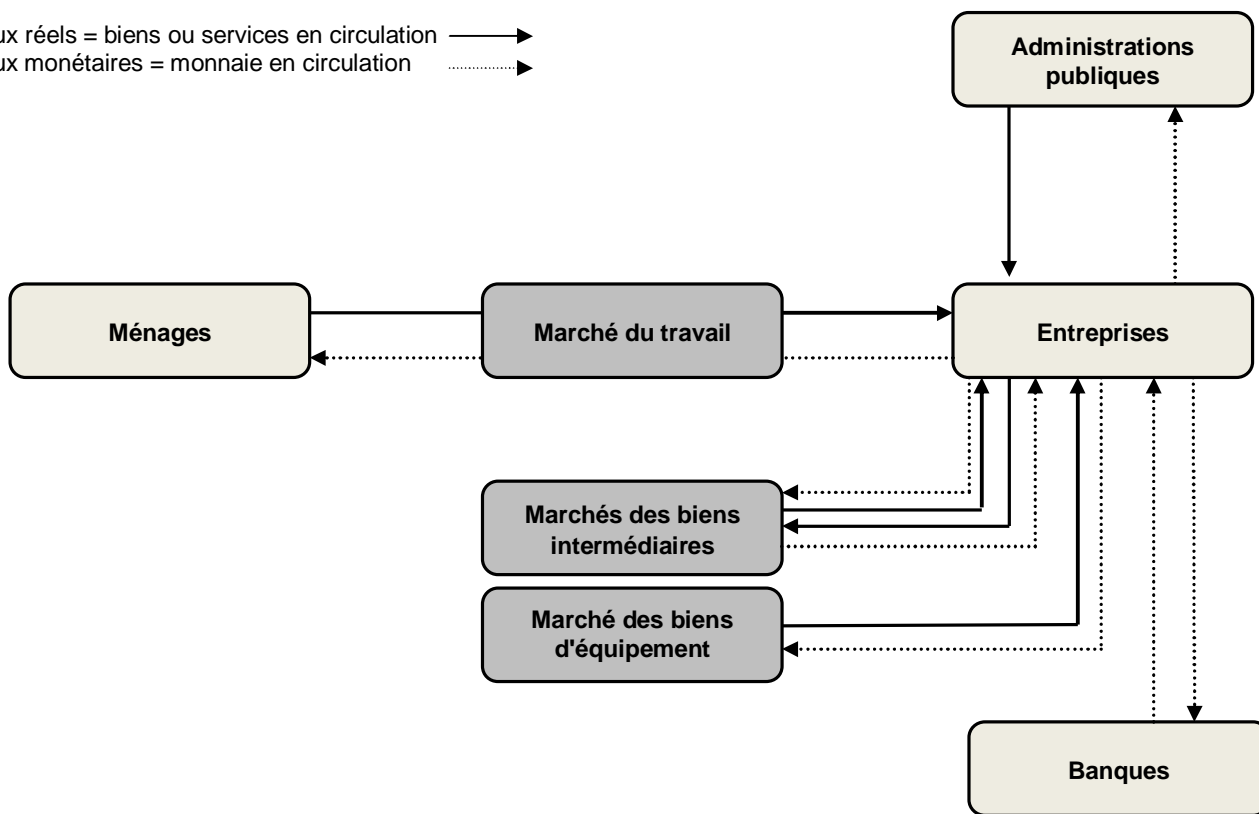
ux réels = biens ou services en circulation
ux monétaires = monnaie en circulation

Administrations publiques

Ménages

Marché du travail

Entreprises

Marchés des biens intermédiaires

Marché des biens d'équipement

Banques